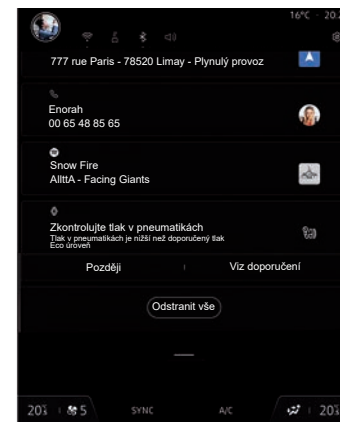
16°C · 20

777 rue Paris - 78520 Limay - Plynulý provoz

Enorah
00 65 48 85 65

Snow Fire
AllttA - Facing Giants

Zkontrolujte tlak v pneumatikách
Tlak v pneumatikách je nižší než doporučený tlak
Eco úroveň

Později

Viz doporučení

Odstranit vše

20 5

SYNC

A/C

20